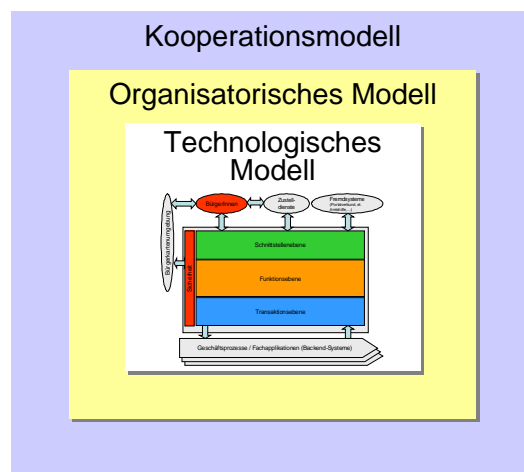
Kooperationsmodell

Organisatorisches Modell

Technologisches Modell

BürgerInnen

Zustelldienste

Fremdsysteme
(Portalverbund, ID, Kataloge...)

Bürgerkartenumgebung

Sicherheit

Schnittstellenebene

Funktionsebene

Transaktionsebene

Geschäftsprozesse / Fachapplikationen (Backend-Systeme)